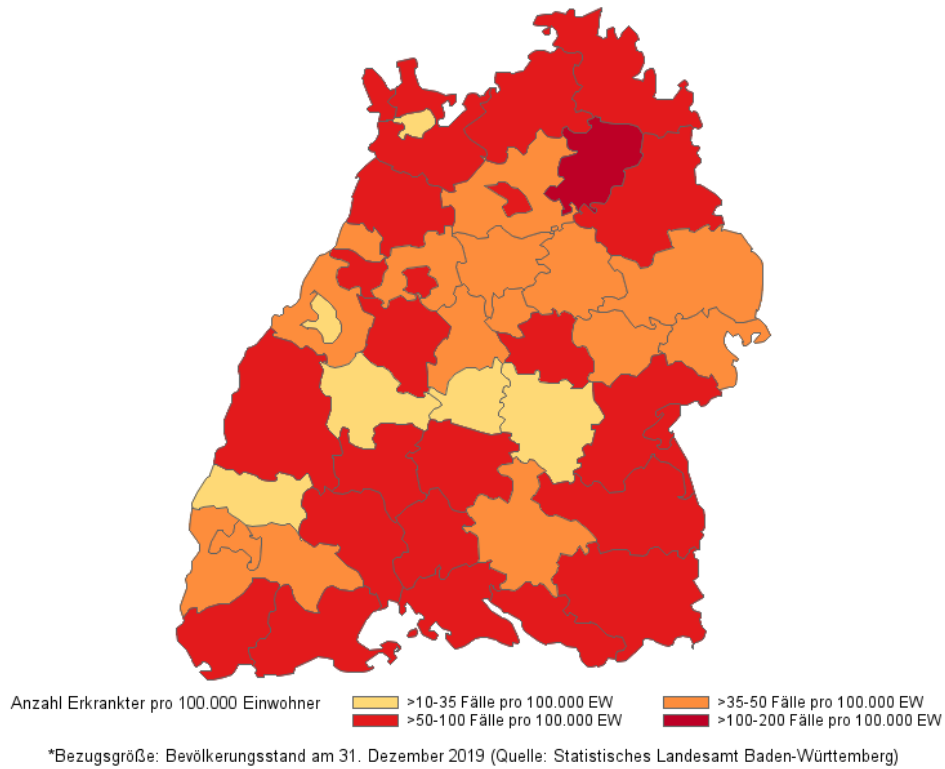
Anzahl Erkrankter pro 100.000 Einwohner
>10-35 Fälle pro 100.000 EW
>35-50 Fälle pro 100.000 EW
>50-100 Fälle pro 100.000 EW
>100-200 Fälle pro 100.000 EW

*Bezugsgröße: Bevölkerungsstand am 31. Dezember 2019 (Quelle: Statistisches Landesamt Baden-Württemberg)